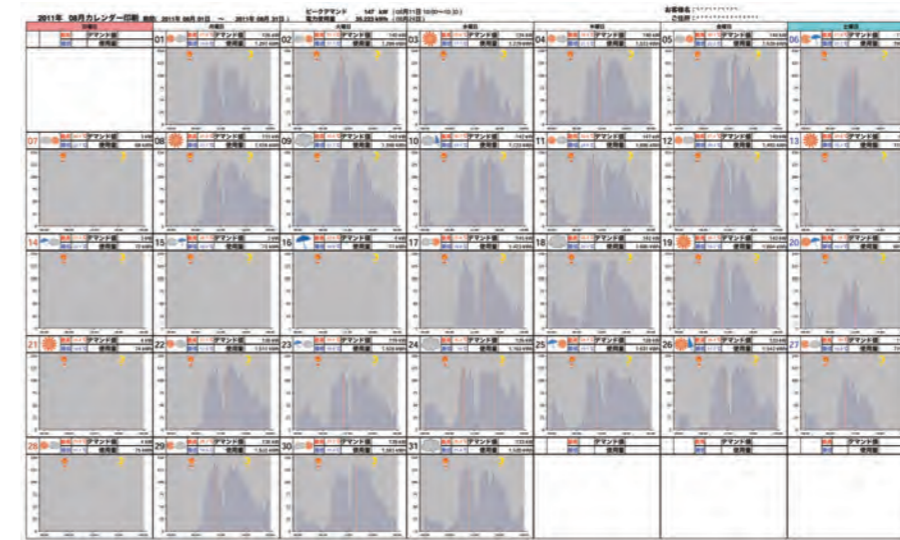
2011年 08月カレンダー印刷

ピークデマンド

お客様名
ご住所

01 デマンド値 使用量
02 デマンド値 使用量
03 デマンド値 使用量
04 デマンド値 使用量
05 デマンド値 使用量
06 デマンド値 使用量

07 デマンド値 使用量
08 デマンド値 使用量
09 デマンド値 使用量
10 デマンド値 使用量
11 デマンド値 使用量
12 デマンド値 使用量
13 デマンド値 使用量

14 デマンド値 使用量
15 デマンド値 使用量
16 デマンド値 使用量
17 デマンド値 使用量
18 デマンド値 使用量
19 デマンド値 使用量
20 デマンド値 使用量

21 デマンド値 使用量
22 デマンド値 使用量
23 デマンド値 使用量
24 デマンド値 使用量
25 デマンド値 使用量
26 デマンド値 使用量
27 デマンド値 使用量

28 デマンド値 使用量
29 デマンド値 使用量
30 デマンド値 使用量
31 デマンド値 使用量
デマンド値 使用量
デマンド値 使用量